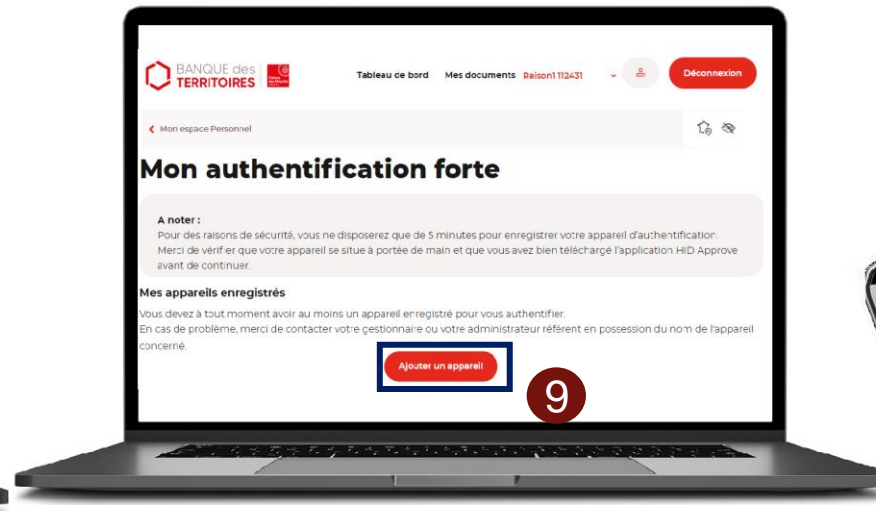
BANQUE des TERRITOIRES

Tableau de bord Mes documents Raison1 112431

Déconnexion

‹ Mon espace Personnel

Mon authentification forte

A noter :
Pour des raisons de sécurité, vous ne disposerez que de 5 minutes pour enregistrer votre appareil d'authentification.
Merci de vérifier que votre appareil se situe à portée de main et que vous avez bien téléchargé l'application HID Approve avant de continuer.

Mes appareils enregistrés

Vous devez à tout moment avoir au moins un appareil enregistré pour vous authentifier.
En cas de problème, merci de contacter votre gestionnaire ou votre administrateur référent en possession du nom de l'appareil concerné.

Ajouter un appareil

9